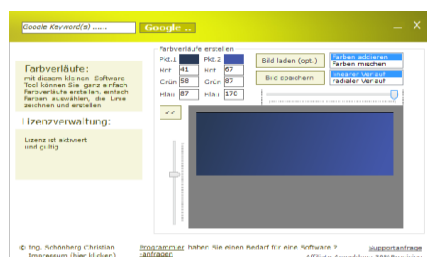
Google Keyword(s) ....... Google ..

_ X

Farbverläufe:

mit diesem kleinen Software Tool können Sie ganz einfach Farbverläufe erstellen, einfach Farben auswählen, die Linie zeichnen und erstellen

Lizenzverwaltung:

Lizenz ist aktiviert und gültig

Farbverläufe erstellen

| Pkt.1 | | Pkt.2 | |
|---|---|---|---|
| Rot | 41 | Rot | 67 |
| Grün | 58 | Grün | 87 |
| Blau | 87 | Blau | 170 |

Bild laden (opt.)

Bild speichern

Farben addieren
Farben mischen

linearer Verlauf
radialer Verlauf

<<

© Ing. Schönberg Christian
Impressum (hier klicken)

Programmier haben Sie einen Bedarf für eine Software ? -anfragen

Supportanfrage
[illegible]